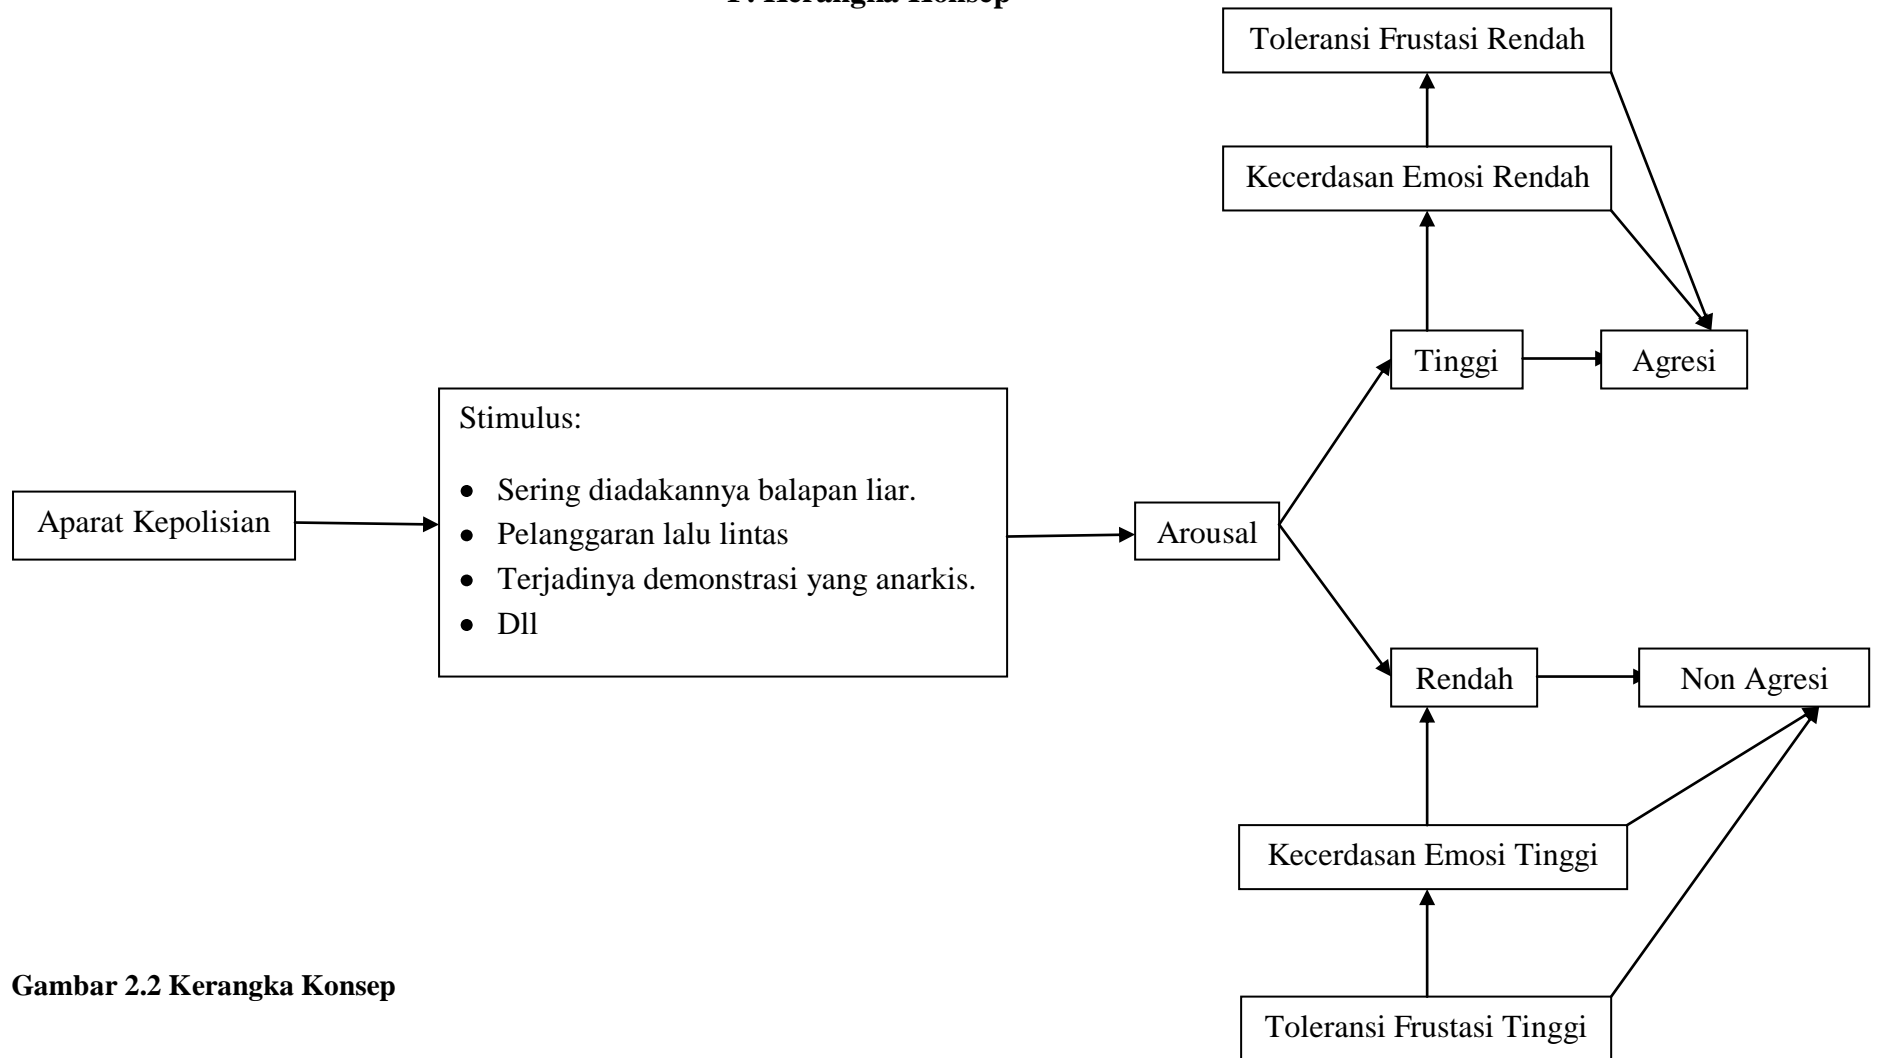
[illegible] Kerangka Konsep

Toleransi Frustasi Rendah

Kecerdasan Emosi Rendah

Tinggi

Agresi

Stimulus:

- Sering diadakannya balapan liar.
- Pelanggaran lalu lintas
- Terjadinya demonstrasi yang anarkis.
- Dll

Aparat Kepolisian

Arousal

Rendah

Non Agresi

Kecerdasan Emosi Tinggi

Toleransi Frustasi Tinggi

Gambar 2.2 Kerangka Konsep